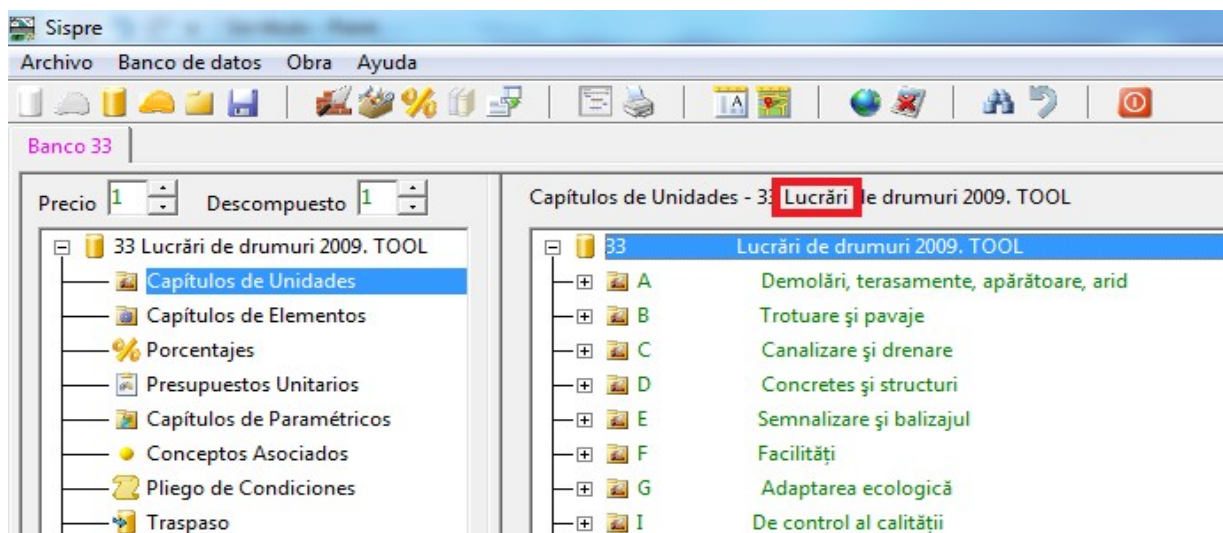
Sispre

Archivo Banco de datos Obra Ayuda

Banco 33

Precio 1 Descompuesto 1

33 Lucrări de drumuri 2009. TOOL
Capítulos de Unidades
Capítulos de Elementos
Porcentajes
Presupuestos Unitarios
Capítulos de Paramétricos
Conceptos Asociados
Pliego de Condiciones
Traspaso

Capítulos de Unidades - 33 Lucrări de drumuri 2009. TOOL

33 Lucrări de drumuri 2009. TOOL
A Demolări, terasamente, apărătoare, arid
B Trotuare şi pavaje
C Canalizare şi drenare
D Concretes şi structuri
E Semnalizare şi balizajul
F Facilităţi
G Adaptarea ecologică
I De control al calităţii